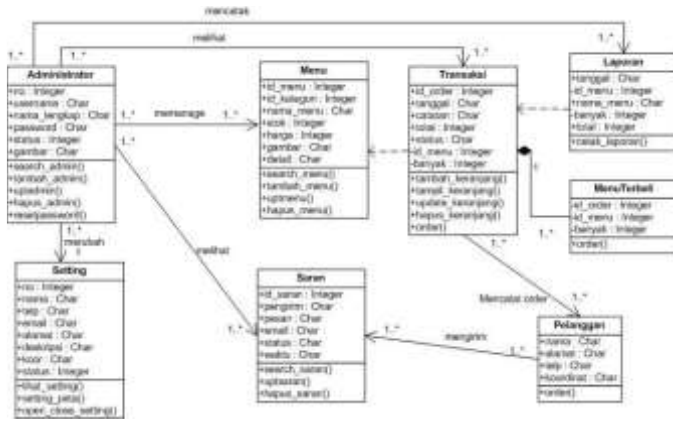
mencetak

melihat

1..*

1..*

1..*

1..*

Administrator

+no : Integer
+username : Char
+nama_lengkap : Char
+password : Char
+status : Integer
+gambar : Char

+search_admin()
+tambah_admin()
+updateadmin()
+hapus_admin()
+resetpassword()

1..*

mengubah

1

Setting

+no : Integer
+nama : Char
+telp : Char
+email : Char
+alamat : Char
+deskripsi : Char
+koor : Char
+status : Integer

+find_setting()
+setting_peta()
+open_close_setting()

1..*

memanage

1..*

1..*

Menu

+id_menu : Integer
+id_kategori : Integer
+nama_menu : Char
+stok : Integer
+harga : Integer
+gambar : Char
+detail : Char

+search_menu()
+tambah_menu()
+upmenu()
+hapus_menu()

melihat

Saran

+id_saran : Integer
+pengirim : Char
+pesan : Char
+email : Char
+status : Char
+waktu : Char

+search_saran()
+upsaran()
+hapus_saran()

1..*

Transaksi

+id_order : Integer
+tanggal : Char
+catatan : Char
+total : Integer
+status : Char
+id_menu : Integer
+banyak : Integer

+tambah_keranjang()
+tampil_keranjang()
+update_keranjang()
+hapus_keranjang()
+order()

1..*

1..*

Laporan

+tanggal : Char
+id_menu : Integer
+nama_menu : Char
+banyak : Integer
+total : Integer

+cetak_laporan()

1

1..*

MenuTerbeli

+id_order : Integer
+id_menu : Integer
+banyak : Integer

+order()

Mencatat order

1..*

1..*

mengirim

1..*

Pelanggan

+nama : Char
+alamat : Char
+telp : Char
+koordinat : Char

+order()